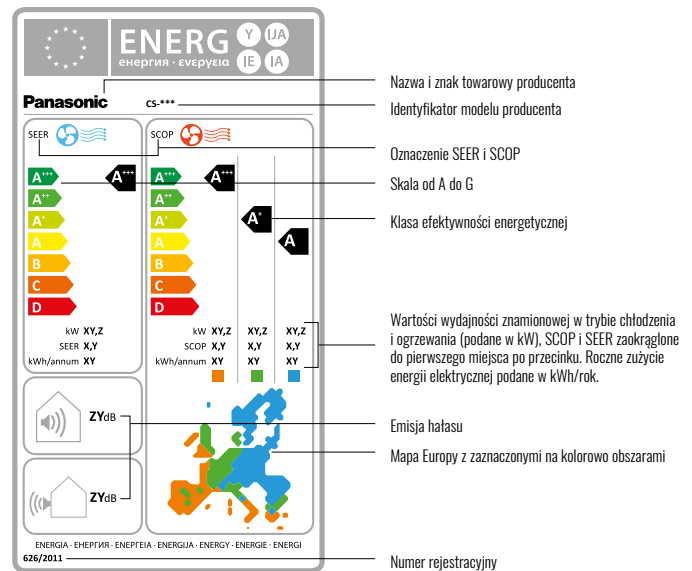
ENERG Y IJA
енергия · ενεργεια IE IA

Panasonic CS-***

SEER

SCOP

$A^{+++}$ $A^{+++}$

$A^{++}$

$A^{+}$

A

B

C

D

$A^{+++}$ $A^{+++}$

$A^{++}$

$A^{+}$ $A^{+}$

A A

B

C

D

kW XY,Z
SEER X,Y
kWh/annum XY

kW XY,Z XY,Z XY,Z
SCOP X,Y X,Y X,Y
kWh/annum XY XY XY

ZYdB

ZYdB

ENERGIA · ЕНЕРГИЯ · ΕΝΕΡΓΕΙΑ · ENERGIJA · ENERGY · ENERGIE · ENERGI

626/2011

Nazwa i znak towarowy producenta

Identyfikator modelu producenta

Oznaczenie SEER i SCOP

Skala od A do G

Klasa efektywności energetycznej

Wartości wydajności znamionowej w trybie chłodzenia i ogrzewania (podane w kW), SCOP i SEER zaokrąglone do pierwszego miejsca po przecinku. Roczne zużycie energii elektrycznej podane w kWh/rok.

Emisja hałasu

Mapa Europy z zaznaczonymi na kolorowo obszarami

Numer rejestracyjny